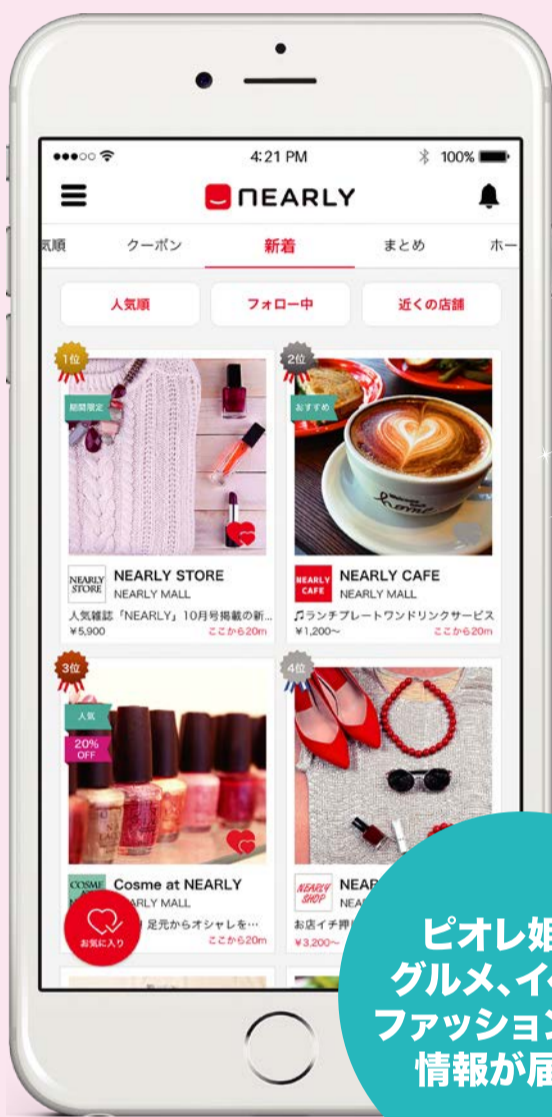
●●●○○ 4:21 PM 100%

NEARLY

気順 クーポン 新着 まとめ ホー

人気順 フォロー中 近くの店舗

1位

期間限定

NEARLY STORE

NEARLY STORE
NEARLY MALL

人気雑誌「NEARLY」10月号掲載の新…
¥5,900 ここから20m

2位

おすすめ

NEARLY CAFE

NEARLY CAFE
NEARLY MALL

♫ランチプレートワンドリンクサービス
¥1,200〜 ここから20m

3位

人気

20% OFF

COSME

Cosme at NEARLY
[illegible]ARLY MALL

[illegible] 足元からオシャレを…
ここから20m

お気に入り

4位

NEARLY SHOP

NEAR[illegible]

お店イチ押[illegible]
¥3,200〜

ピオレ姫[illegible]
グルメ、イ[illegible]
ファッション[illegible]
情報が届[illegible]